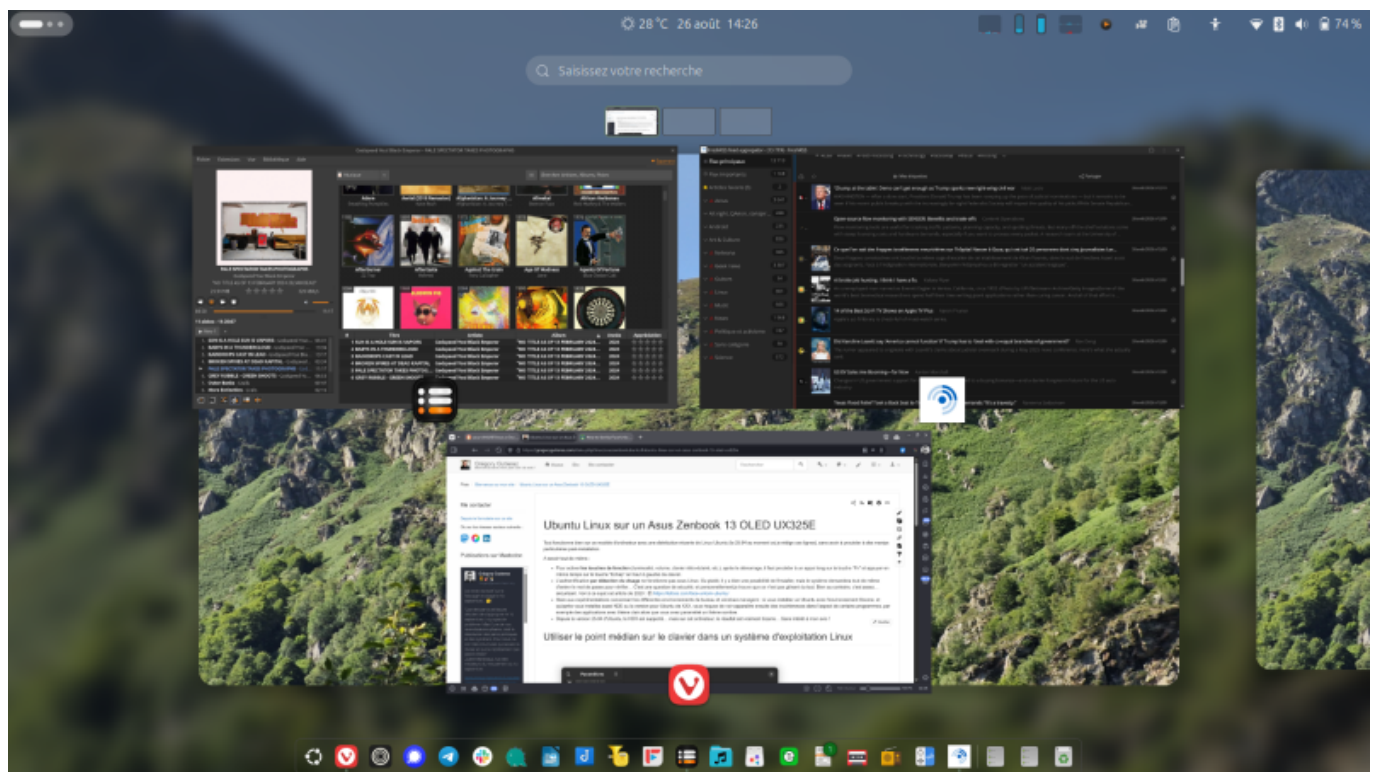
28 °C 26 août 14:26

74 %

Saisissez votre recherche

Ubuntu Linux sur un Asus Zenbook 13 OLED UX325E

Utiliser le point médian sur le clavier dans un système d'exploitation Linux

Me contacter

Publications sur Mastodon

Flux principaux

Quarantine

Favoris

Accueil

Nouvel onglet

Nouveautés

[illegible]